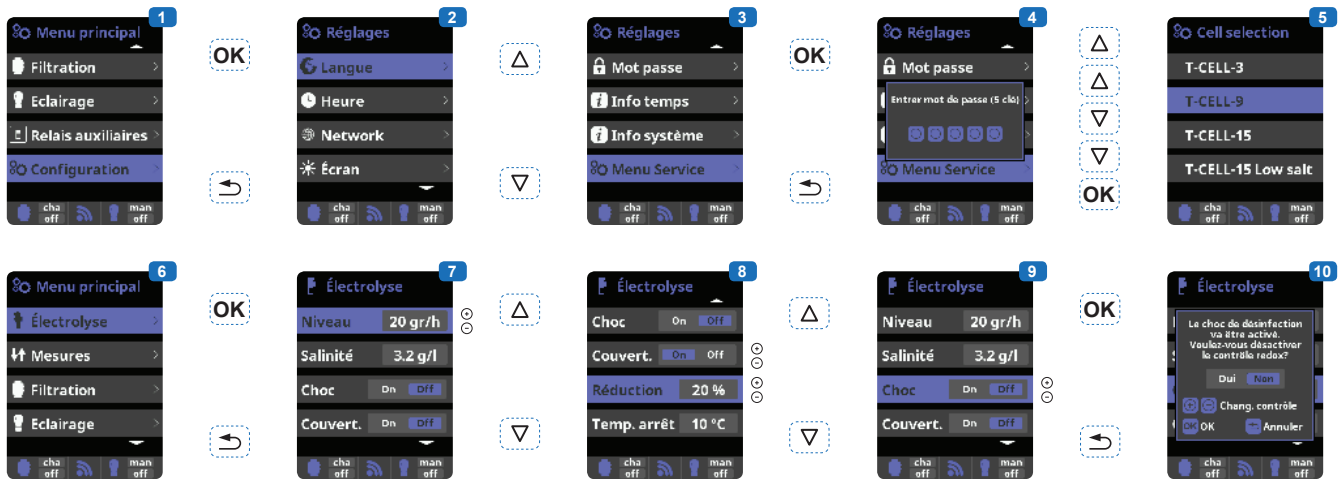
1
Menu principal
Filtration
Eclairage
Relais auxiliaires
Configuration
cha off
man off

OK

2
Réglages
Langue
Heure
Network
Écran
cha off
man off

3
Réglages
Mot passe
Info temps
Info système
Menu Service
cha off
man off

OK

4
Réglages
Mot passe
Entrer mot de passe (5 clés)
Menu Service
cha off
man off

OK

5
Cell selection
T-CELL-3
T-CELL-9
T-CELL-15
T-CELL-15 Low salt
cha off
man off

6
Menu principal
Électrolyse
Mesures
Filtration
Eclairage
cha off
man off

OK

7
Électrolyse
Niveau 20 gr/h
Salinité 3.2 g/l
Choc On Off
Couvert. On Off
cha off
man off

8
Électrolyse
Choc On Off
Couvert. On Off
Réduction 20 %
Temp. arrêt 10 °C
cha off
man off

9
Électrolyse
Niveau 20 gr/h
Salinité 3.2 g/l
Choc On Off
Couvert. On Off
cha off
man off

OK

10
Électrolyse
Le choc de désinfection va être activé. Voulez-vous désactiver le contrôle redox?
Oui Non
Chang. contrôle
OK OK
Annuler
cha off
man off